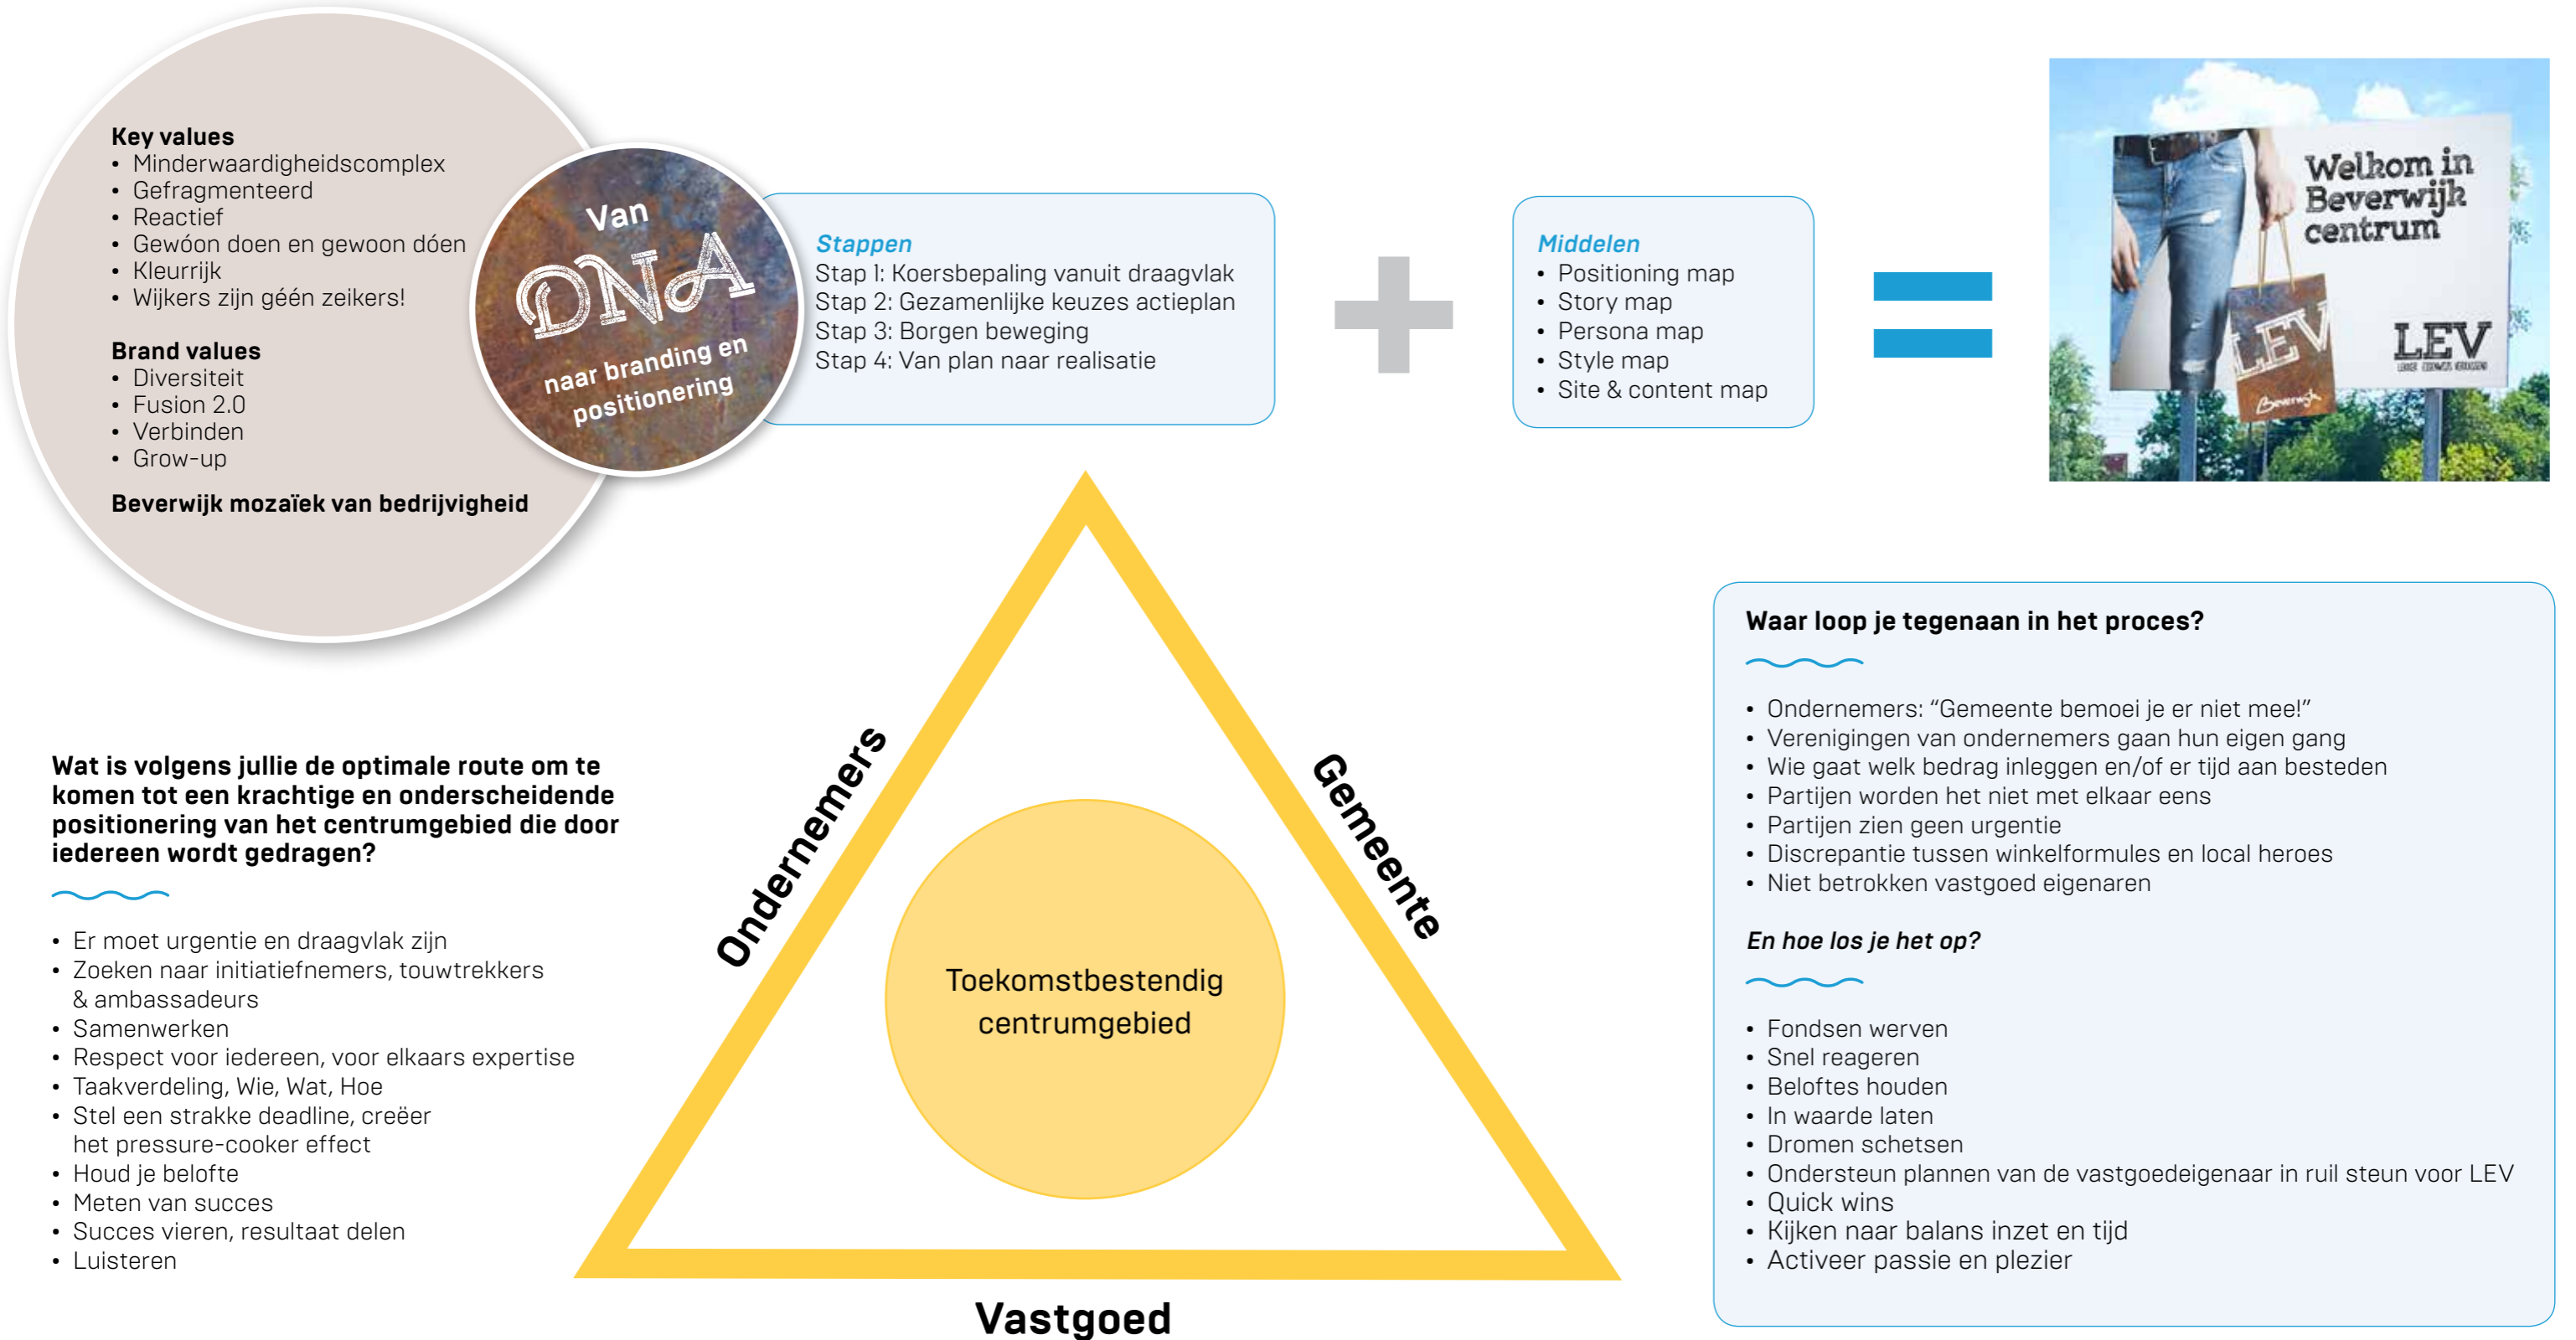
Key values
• Minderwaardigheidscomplex
• Gefragmenteerd
• Reactief
• Gewóon doen en gewoon dóen
• Kleurrijk
• Wijkers zijn géén zeikers!

Brand values
• Diversiteit
• Fusion 2.0
• Verbinden
• Grow-up

Beverwijk mozaïek van bedrijvigheid

Van DNA naar branding en positionering

Stappen
Stap 1: Koersbepaling vanuit draagvlak
Stap 2: Gezamenlijke keuzes actieplan
Stap 3: Borgen beweging
Stap 4: Van plan naar realisatie

Middelen
• Positioning map
• Story map
• Persona map
• Style map
• Site & content map

Welkom in Beverwijk centrum
LEV
LEV
Beverwijk

Wat is volgens jullie de optimale route om te komen tot een krachtige en onderscheidende positionering van het centrumgebied die door iedereen wordt gedragen?

• Er moet urgentie en draagvlak zijn
• Zoeken naar initiatiefnemers, touwtrekkers & ambassadeurs
• Samenwerken
• Respect voor iedereen, voor elkaars expertise
• Taakverdeling, Wie, Wat, Hoe
• Stel een strakke deadline, creëer het pressure-cooker effect
• Houd je belofte
• Meten van succes
• Succes vieren, resultaat delen
• Luisteren

Ondernemers
Gemeente
Toekomstbestendig centrumgebied
Vastgoed

Waar loop je tegenaan in het proces?

• Ondernemers: “Gemeente bemoei je er niet mee!”
• Verenigingen van ondernemers gaan hun eigen gang
• Wie gaat welk bedrag inleggen en/of er tijd aan besteden
• Partijen worden het niet met elkaar eens
• Partijen zien geen urgentie
• Discrepantie tussen winkelformules en local heroes
• Niet betrokken vastgoed eigenaren

En hoe los je het op?

• Fondsen werven
• Snel reageren
• Beloftes houden
• In waarde laten
• Dromen schetsen
• Ondersteun plannen van de vastgoedeigenaar in ruil steun voor LEV
• Quick wins
• Kijken naar balans inzet en tijd
• Activeer passie en plezier